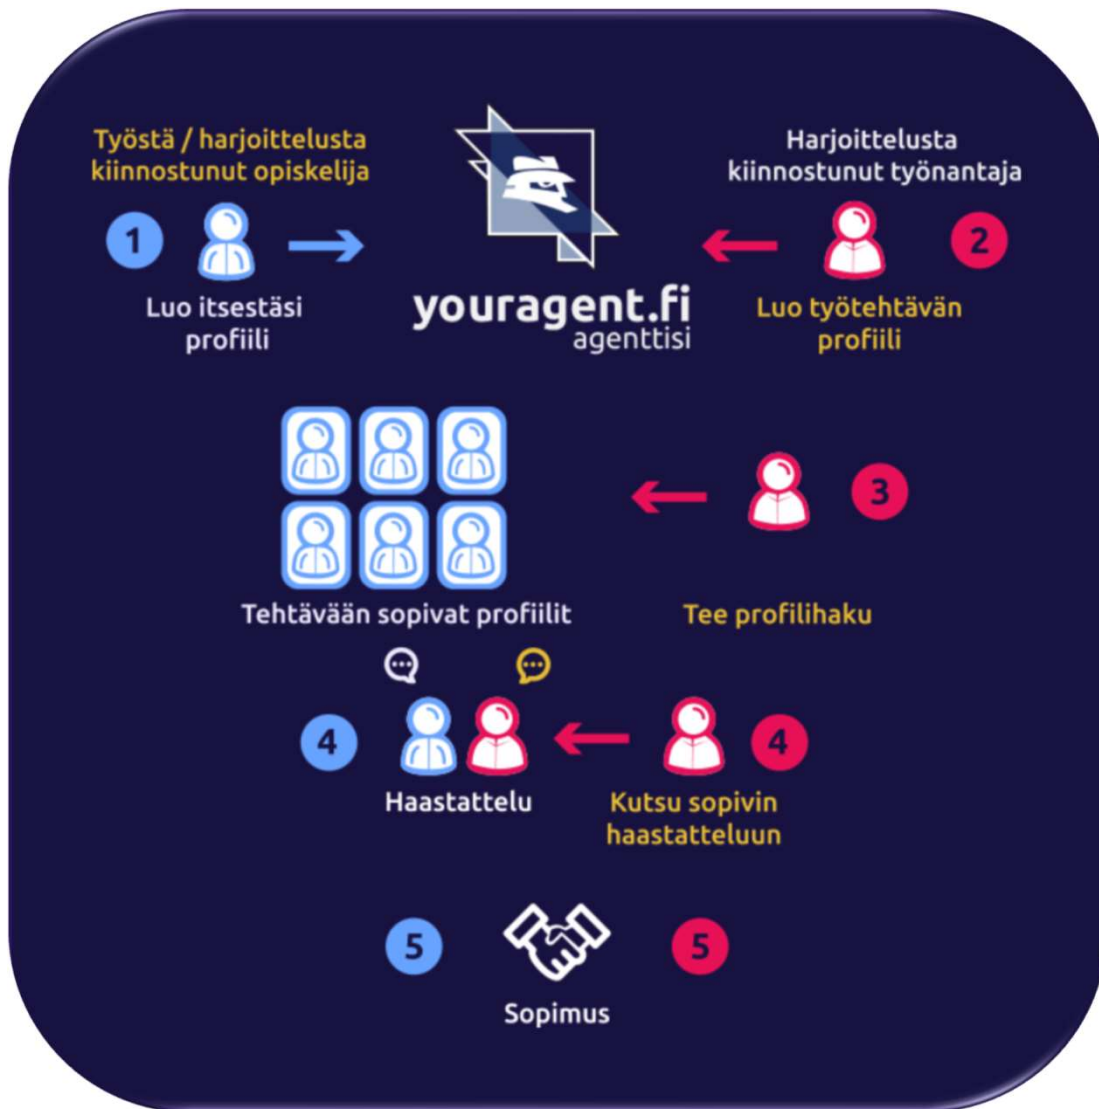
Työstä / harjoittelusta kiinnostunut opiskelija

Harjoittelusta kiinnostunut työnantaja

1

Luo itsestäsi profiili

youragent.fi
agenttisi

2

Luo työtehtävän profiili

3

Tehtävään sopivat profiilit

Tee profilihaku

4

Haastattelu

4

Kutsu sopivin haastatteluun

5

5

Sopimus